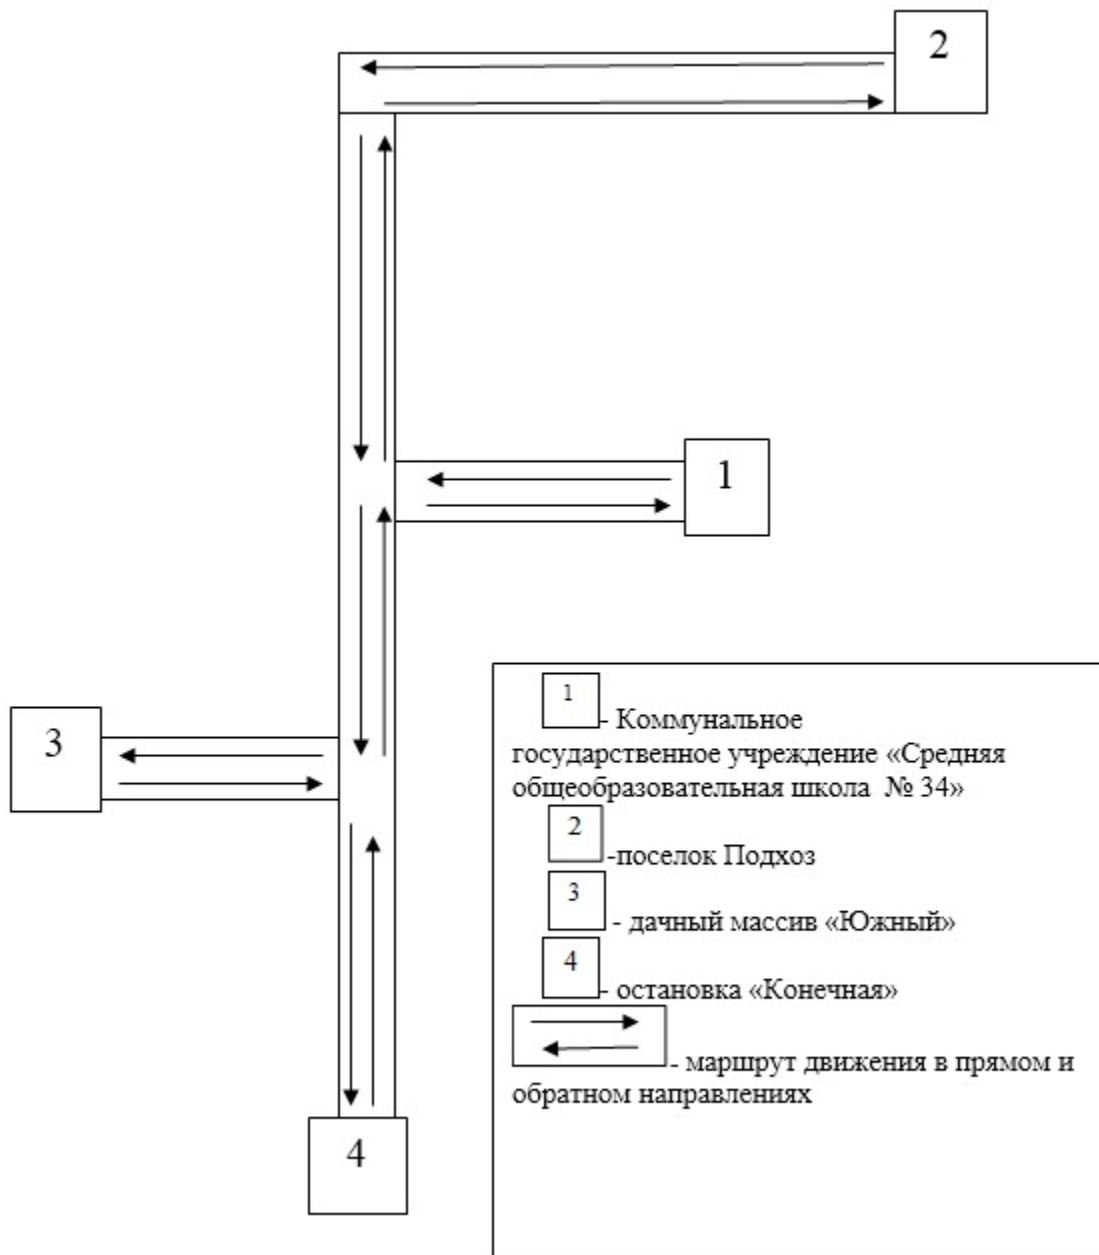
2

1

3

4

1 - Коммунальное государственное учреждение «Средняя общеобразовательная школа № 34»

2 -поселок Подхоз

3 - дачный массив «Южный»

4 - остановка «Конечная»

- маршрут движения в прямом и обратном направлениях